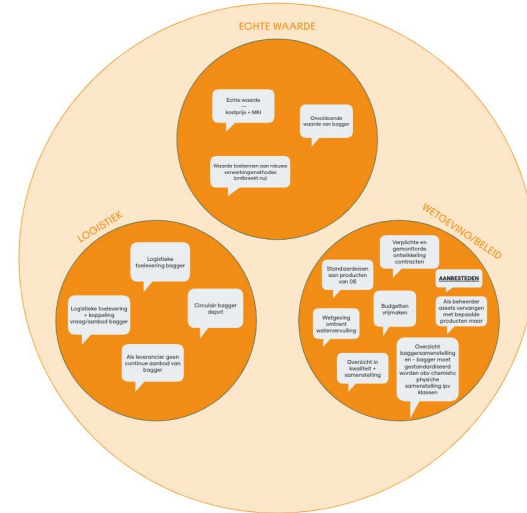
ECHTE WAARDE

Echte waarde
—
kostprijs + MKI

Onvoldoende waarde van bagger

Waarde toekennen aan nieuwe verwerkingsmethodes (ontbreekt nu)

LOGISTIEK

Logistieke toelevering bagger

Logistieke toelevering + koppeling vraag/aanbod bagger

Circulair bagger depot

Als leverancier geen continue aanbod van bagger

WETGEVING/BELEID

Verplichte en gemonitorde ontwikkeling contracten

Standaardeisen aan producten van OG

AANBESTEDEN

Als beheerder assets vervangen met bepaalde producten maar

Wetgeving omtrent watervervuiling

Budgetten vrijmaken

Overzicht in kwaliteit + samenstelling

Overzicht baggersamenstelling en - bagger moet gestandardiseerd worden obv chemische physische samenstelling ipv klassen